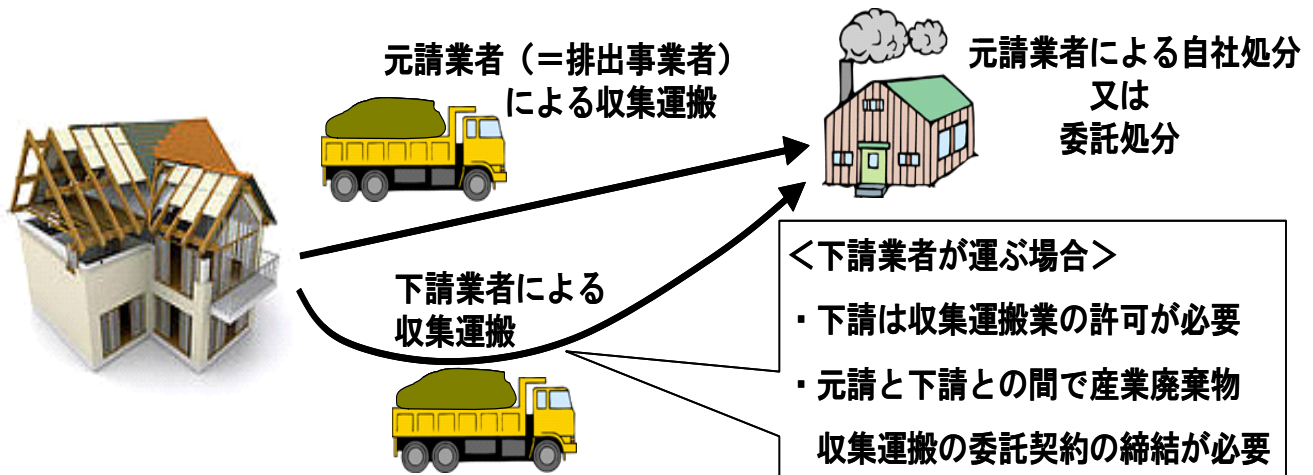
元請業者（＝排出事業者）による収集運搬

元請業者による自社処分
又は
委託処分

下請業者による収集運搬

＜下請業者が運ぶ場合＞
・下請は収集運搬業の許可が必要
・元請と下請との間で産業廃棄物収集運搬の委託契約の締結が必要